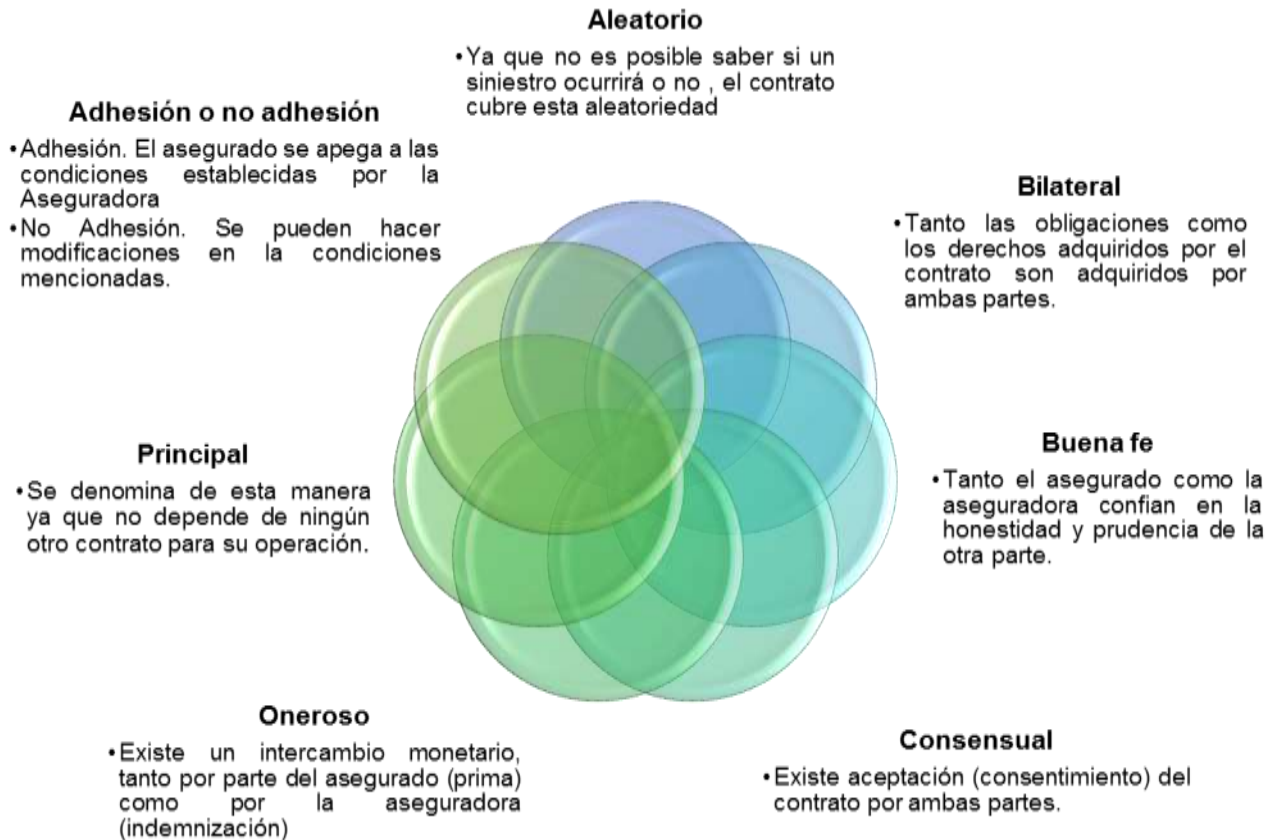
Aleatorio

•Ya que no es posible saber si un siniestro ocurrirá o no , el contrato cubre esta aleatoriedad

Adhesión o no adhesión

•Adhesión. El asegurado se apega a las condiciones establecidas por la Aseguradora

•No Adhesión. Se pueden hacer modificaciones en la condiciones mencionadas.

Bilateral

•Tanto las obligaciones como los derechos adquiridos por el contrato son adquiridos por ambas partes.

Principal

•Se denomina de esta manera ya que no depende de ningún otro contrato para su operación.

Buena fe

•Tanto el asegurado como la aseguradora confian en la honestidad y prudencia de la otra parte.

Oneroso

•Existe un intercambio monetario, tanto por parte del asegurado (prima) como por la aseguradora (indemnización)

Consensual

•Existe aceptación (consentimiento) del contrato por ambas partes.